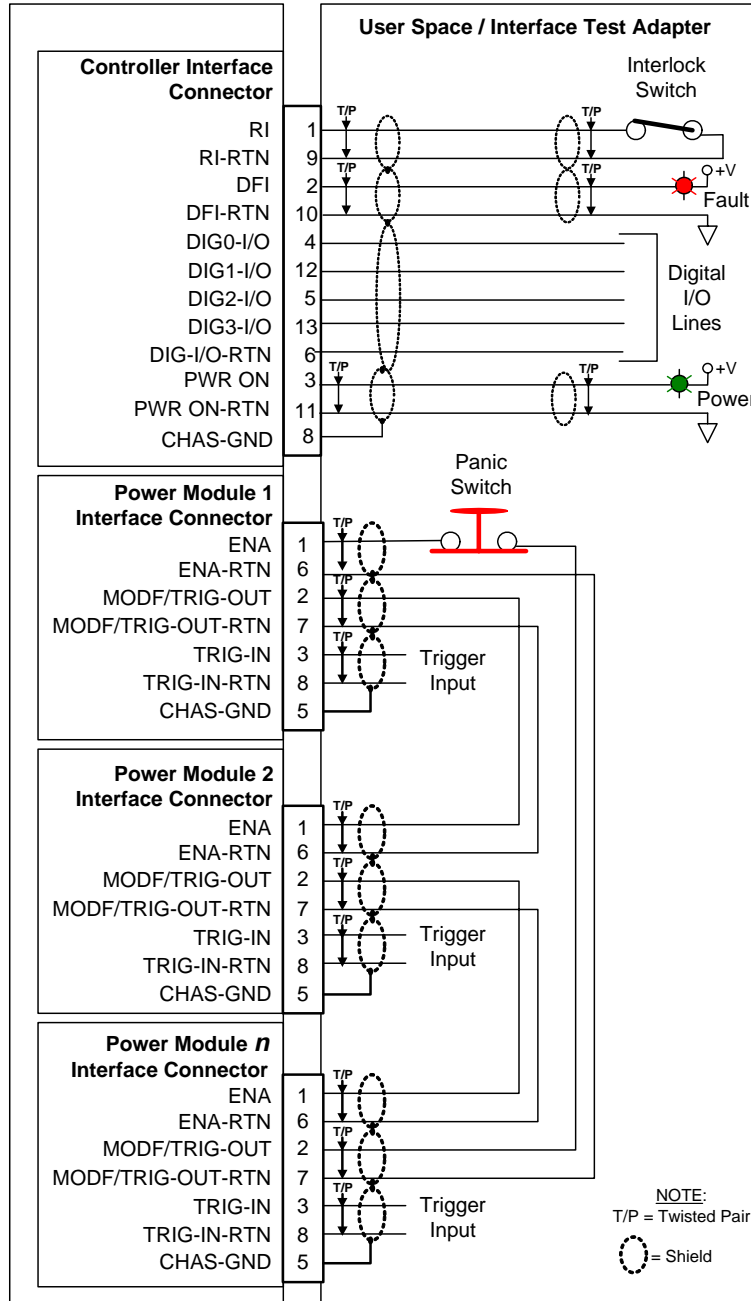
User Space / Interface Test Adapter

Controller Interface Connector

| | |
|---|---|
| RI | 1 |
| RI-RTN | 9 |
| DFI | 2 |
| DFI-RTN | 10 |
| DIG0-I/O | 4 |
| DIG1-I/O | 12 |
| DIG2-I/O | 5 |
| DIG3-I/O | 13 |
| DIG-I/O-RTN | 6 |
| PWR ON | 3 |
| PWR ON-RTN | 11 |
| CHAS-GND | 8 |

T/P T/P T/P T/P T/P T/P

Interlock Switch

+V

Fault

Digital I/O Lines

+V

Power

Panic Switch

Power Module 1 Interface Connector

| | |
|---|---|
| ENA | 1 |
| ENA-RTN | 6 |
| MODF/TRIG-OUT | 2 |
| MODF/TRIG-OUT-RTN | 7 |
| TRIG-IN | 3 |
| TRIG-IN-RTN | 8 |
| CHAS-GND | 5 |

T/P T/P T/P

Trigger Input

Power Module 2 Interface Connector

| | |
|---|---|
| ENA | 1 |
| ENA-RTN | 6 |
| MODF/TRIG-OUT | 2 |
| MODF/TRIG-OUT-RTN | 7 |
| TRIG-IN | 3 |
| TRIG-IN-RTN | 8 |
| CHAS-GND | 5 |

T/P T/P T/P

Trigger Input

Power Module $n$ Interface Connector

| | |
|---|---|
| ENA | 1 |
| ENA-RTN | 6 |
| MODF/TRIG-OUT | 2 |
| MODF/TRIG-OUT-RTN | 7 |
| TRIG-IN | 3 |
| TRIG-IN-RTN | 8 |
| CHAS-GND | 5 |

T/P T/P T/P

Trigger Input

NOTE:
T/P = Twisted Pair
= Shield